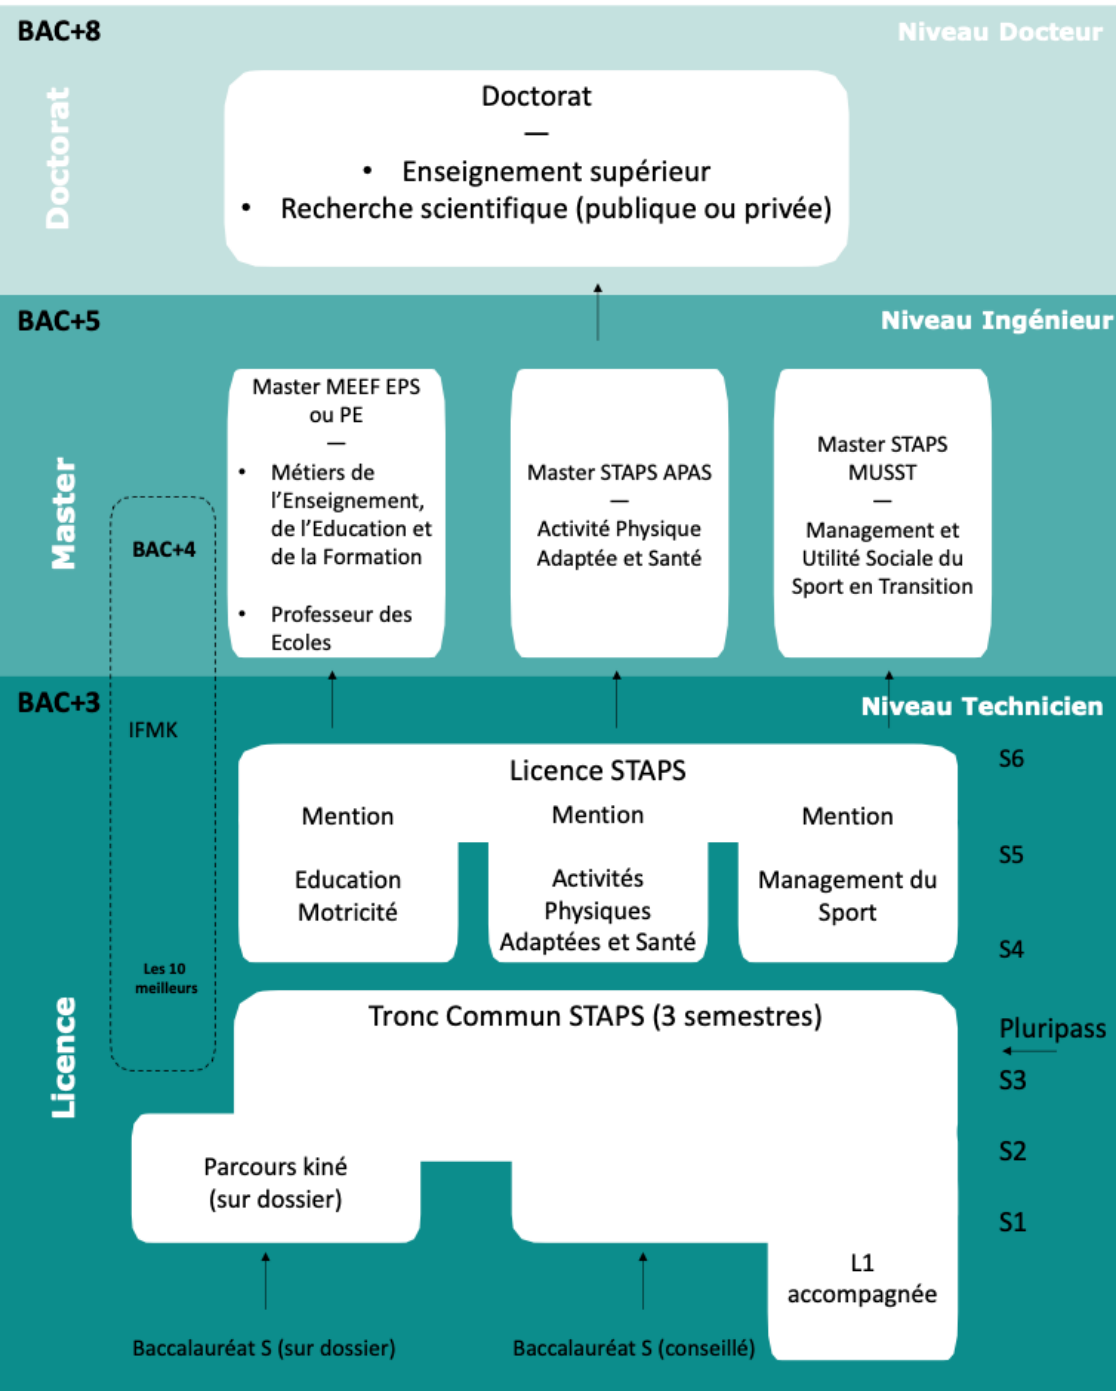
BAC+8

Niveau Docteur

Doctorat

Doctorat
—
• Enseignement supérieur
• Recherche scientifique (publique ou privée)

BAC+5

Niveau Ingénieur

Master

Master MEEF EPS ou PE
—
• Métiers de l'Enseignement, de l'Education et de la Formation
• Professeur des Ecoles

Master STAPS APAS
—
Activité Physique Adaptée et Santé

Master STAPS MUSST
—
Management et Utilité Sociale du Sport en Transition

BAC+4

BAC+3

Niveau Technicien

IFMK

Licence STAPS

Mention

Education Motricité

Mention

Activités Physiques Adaptées et Santé

Mention

Management du Sport

S6

S5

S4

Les 10 meilleurs

Licence

Tronc Commun STAPS (3 semestres)

Pluripass

S3

S2

S1

Parcours kiné (sur dossier)

L1 accompagnée

Baccalauréat S (sur dossier)

Baccalauréat S (conseillé)